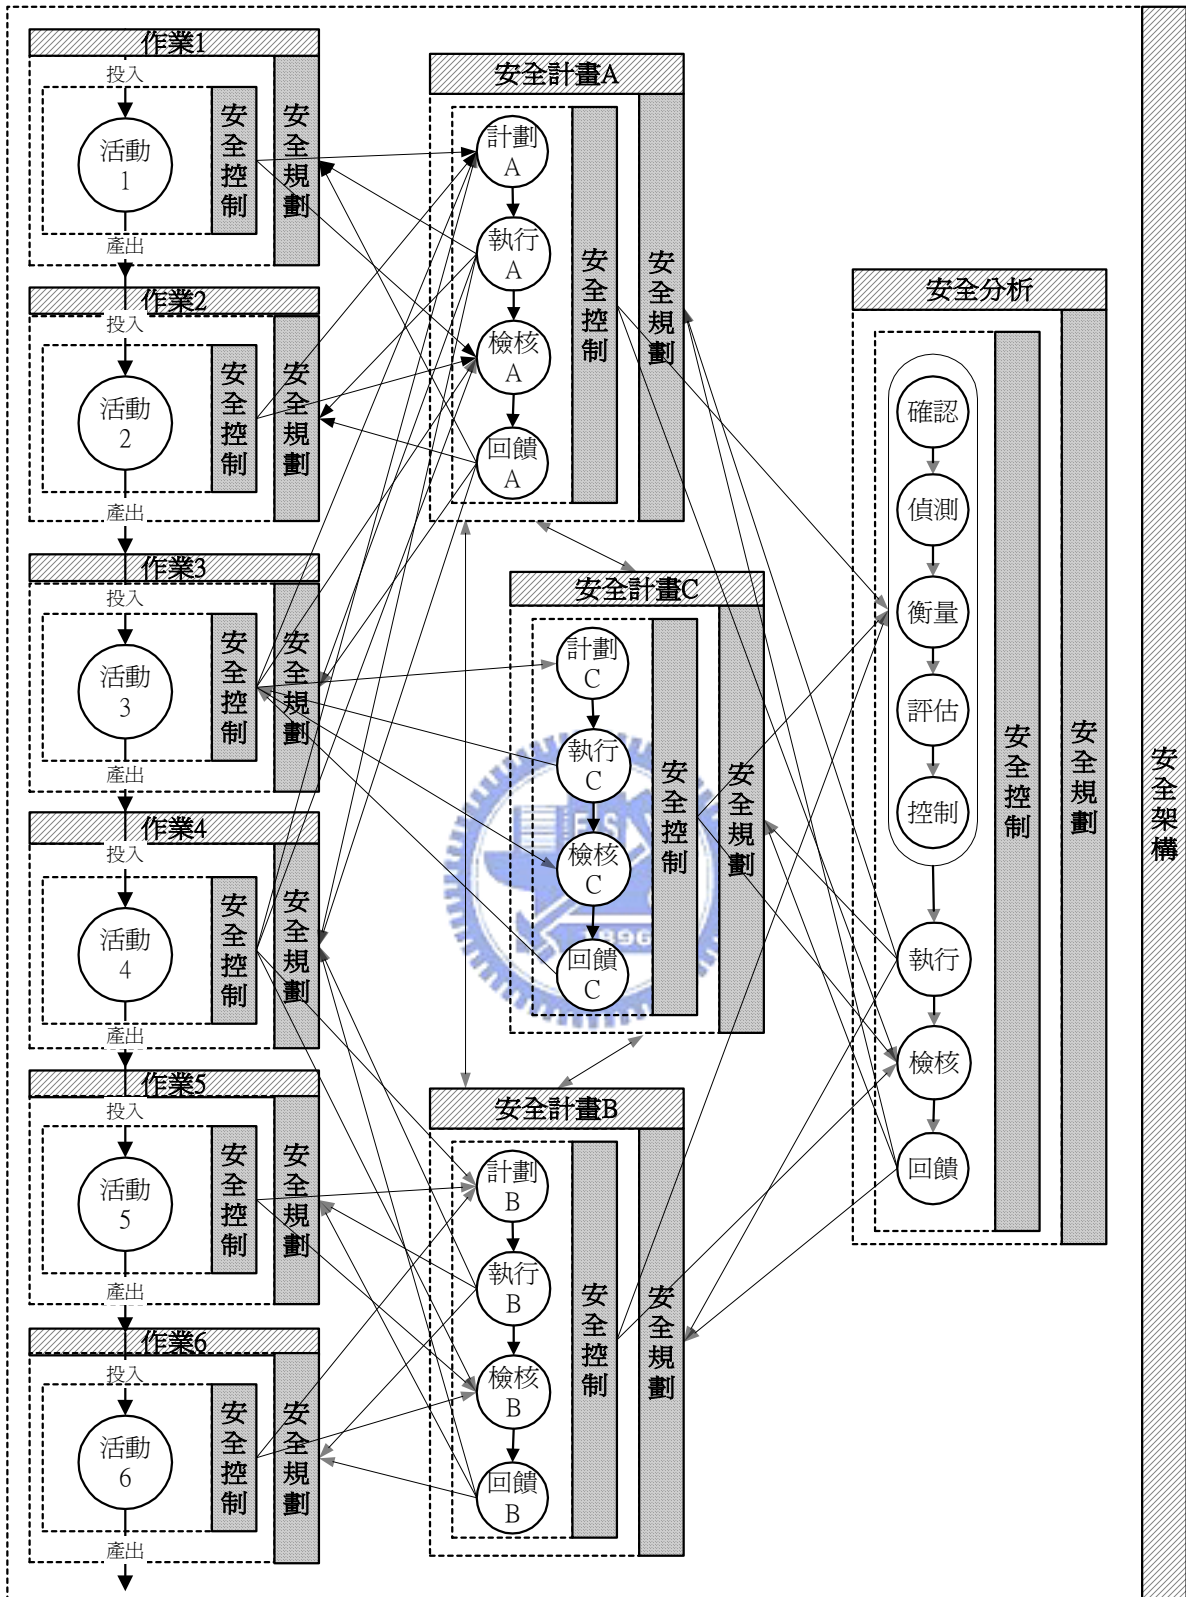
作業1
投入
活動 1
安全控制
安全規劃
產出

作業2
投入
活動 2
安全控制
安全規劃
產出

作業3
投入
活動 3
安全控制
安全規劃
產出

作業4
投入
活動 4
安全控制
安全規劃
產出

作業5
投入
活動 5
安全控制
安全規劃
產出

作業6
投入
活動 6
安全控制
安全規劃
產出

安全計畫A
計劃 A
執行 A
檢核 A
回饋 A
安全控制
安全規劃

安全計畫C
計劃 C
執行 C
檢核 C
回饋 C
安全控制
安全規劃

安全計畫B
計劃 B
執行 B
檢核 B
回饋 B
安全控制
安全規劃

安全分析
確認
偵測
衡量
評估
控制
執行
檢核
回饋
安全控制
安全規劃

安全架構